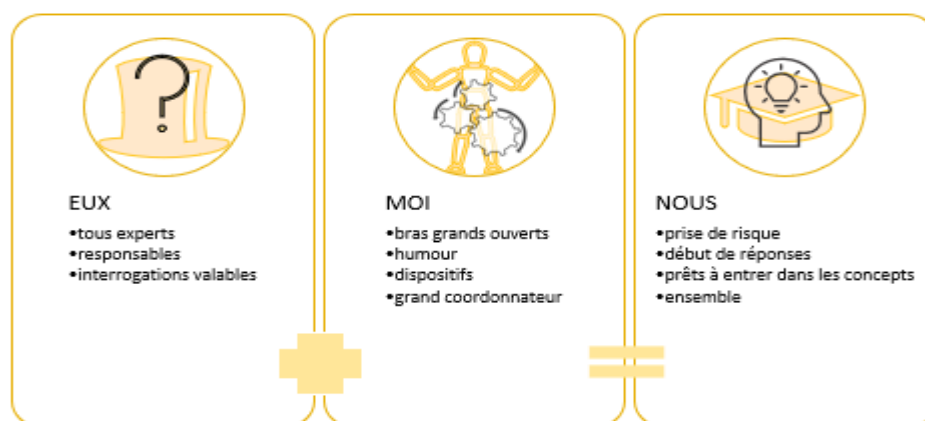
EUX
•tous experts
•responsables
•interrogations valables

MOI
•bras grands ouverts
•humour
•dispositifs
•grand coordonnateur

NOUS
•prise de risque
•début de réponses
•prêts à entrer dans les concepts
•ensemble